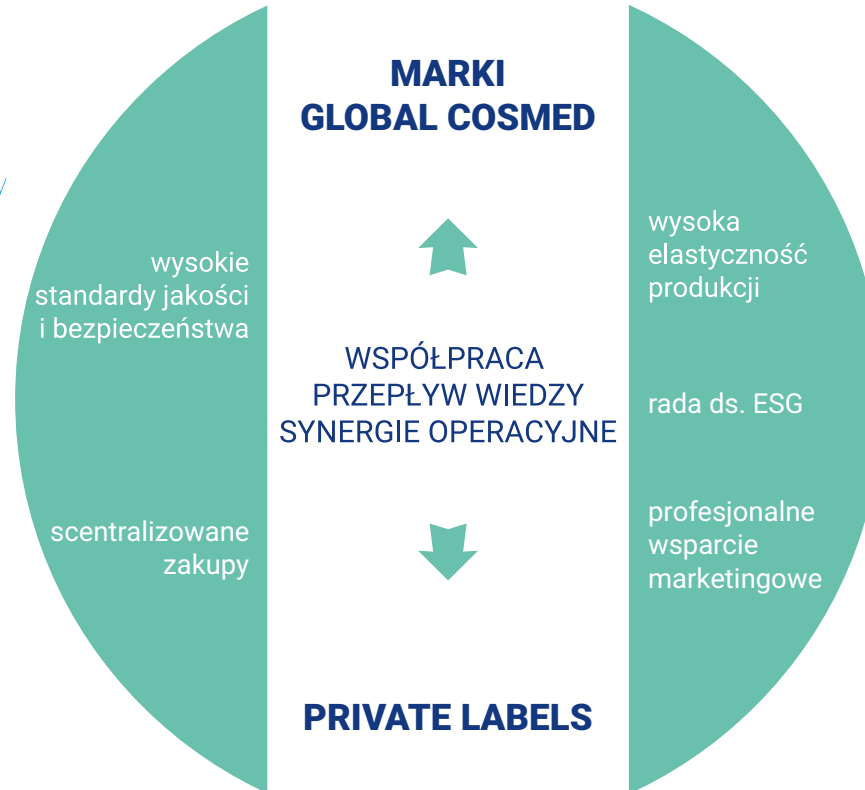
MARKI
GLOBAL COSMED

wysokie standardy jakości i bezpieczeństwa

scentralizowane zakupy

WSPÓŁPRACA
PRZEPŁYW WIEDZY
SYNERGIE OPERACYJNE

wysoka elastyczność produkcji

rada ds. ESG

profesjonalne wsparcie marketingowe

PRIVATE LABELS